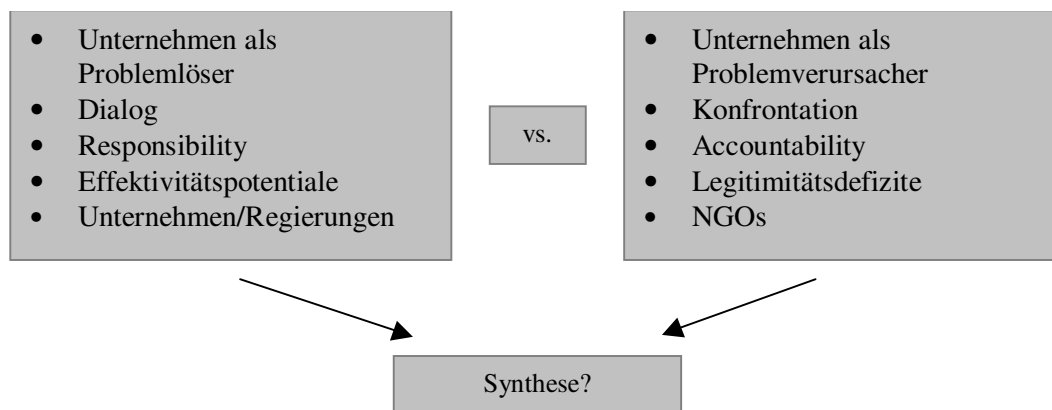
- Unternehmen als Problemlöser
- Dialog
- Responsibility
- Effektivitätspotentiale
- Unternehmen/Regierungen

vs.

- Unternehmen als Problemverursacher
- Konfrontation
- Accountability
- Legitimitätsdefizite
- NGOs

Synthese?